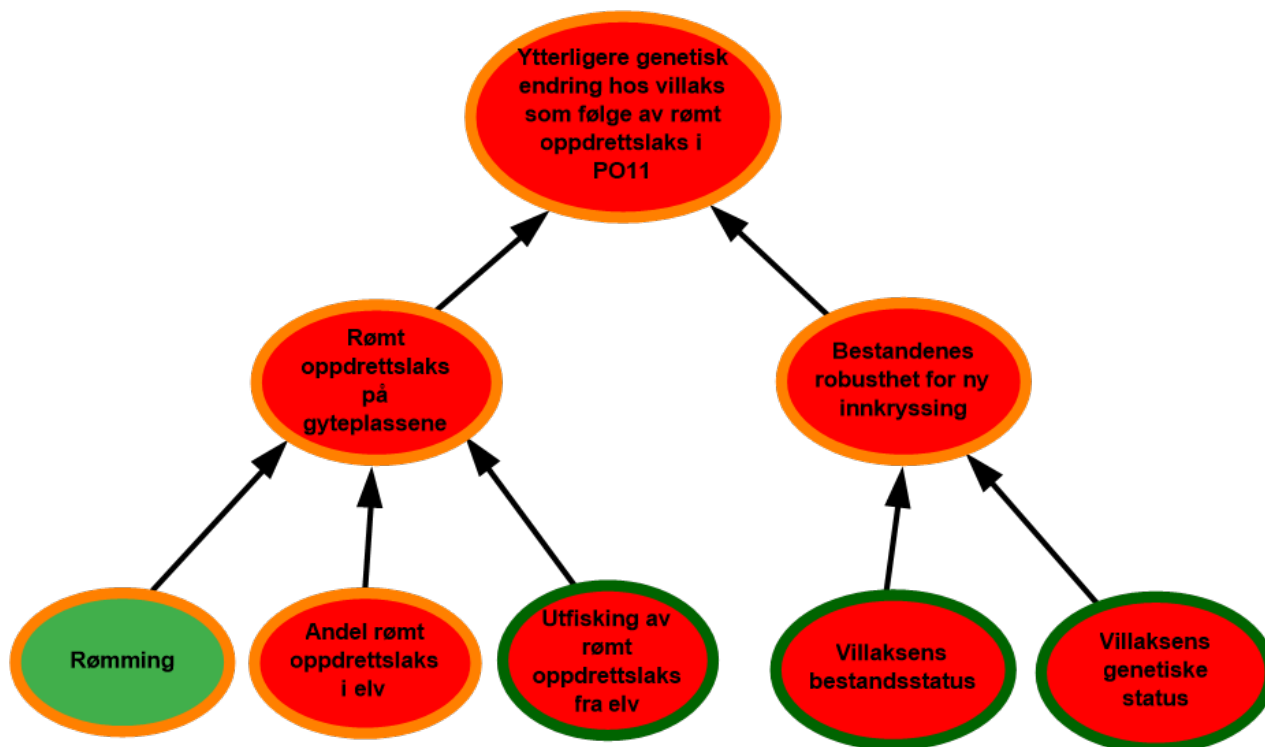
Ytterligere genetisk endring hos villaks som følge av rømt oppdrettslaks i PO11

Rømt oppdrettslaks på gyteplassene

Bestandenes robusthet for ny innkryssing

Rømming

Andel rømt oppdrettslaks i elv

Utfisking av rømt oppdrettslaks fra elv

Villaksens bestandsstatus

Villaksens genetiske status